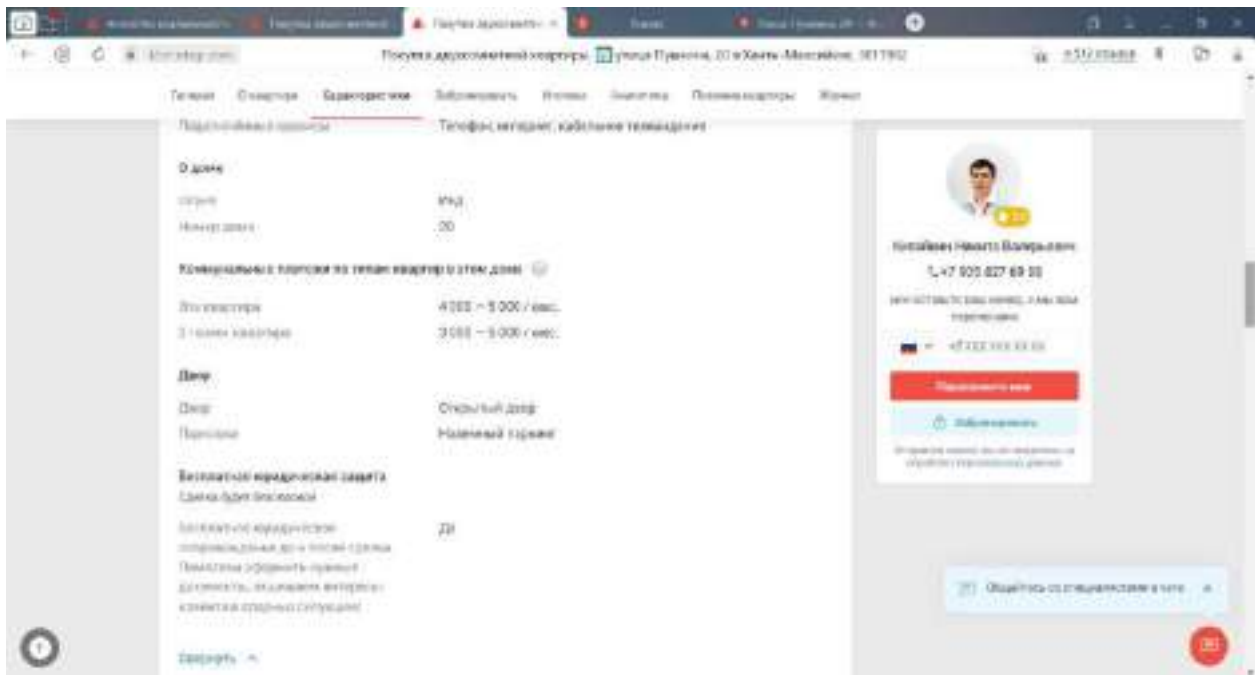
Покупка двухкомнатной квартиры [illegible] улица Пушкина, 20 в Ханты-Мансийске, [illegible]

Галерея О квартире Характеристики Забронировать Ипотека Аналитика Похожие квартиры Журнал

Подключённые услуги Телефон, интернет, кабельное телевидение

О доме

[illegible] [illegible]
Номер дома 20

Коммунальные платежи по типам квартир в этом доме

Эта квартира 4 000 – 5 000 / мес.
2-комн квартира 3 000 – 5 000 / мес.

Двор

Двор Открытый двор
Парковка Наземный паркинг

Бесплатная юридическая защита
Сделка будет безопасной

Бесплатное юридическое сопровождение до и после сделки. Поможем оформить нужные документы, отстоим ваши интересы в конфликтной ситуации Да

Свернуть ^

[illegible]
+7 905 827 69 55
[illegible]
+7 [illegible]
Перезвоните мне
Забронировать
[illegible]

Общайтесь со специалистом в чате ×